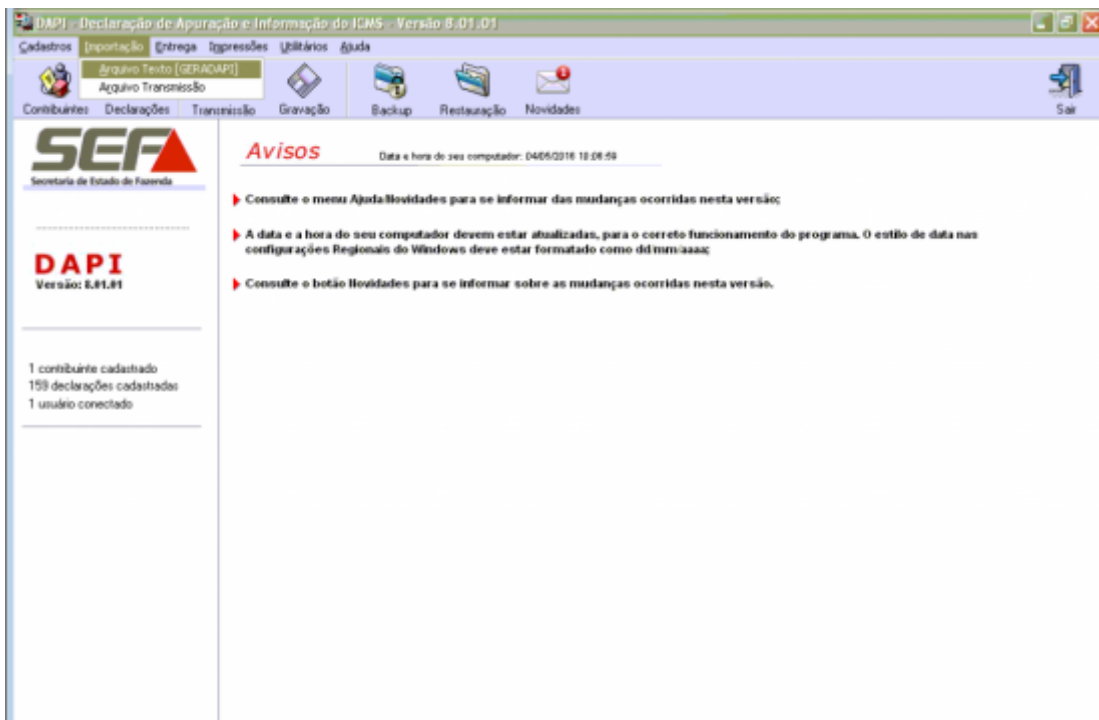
DAPI - Declaração de Apuração e Informação do ICMS - Versão 8.01.01

Cadastros Importação Entrega Impressões Utilitários Ajuda

Arquivo Texto [GERADAPI]
Arquivo Transmissão

Contribuintes Declarações Transmissão Gravação Backup Restauração Novidades Sair

SEF
Secretaria de Estado de Fazenda

DAPI
Versão: 8.01.01

1 contribuinte cadastrado
159 declarações cadastradas
1 usuário conectado

Avisos
Data e hora do seu computador: 04/05/2016 10:08:59

Consulte o menu Ajuda/Novidades para se informar das mudanças ocorridas nesta versão;

A data e a hora do seu computador devem estar atualizadas, para o correto funcionamento do programa. O estilo de data nas configurações Regionais do Windows deve estar formatado como dd/mm/aaaa;

Consulte o botão Novidades para se informar sobre as mudanças ocorridas nesta versão.